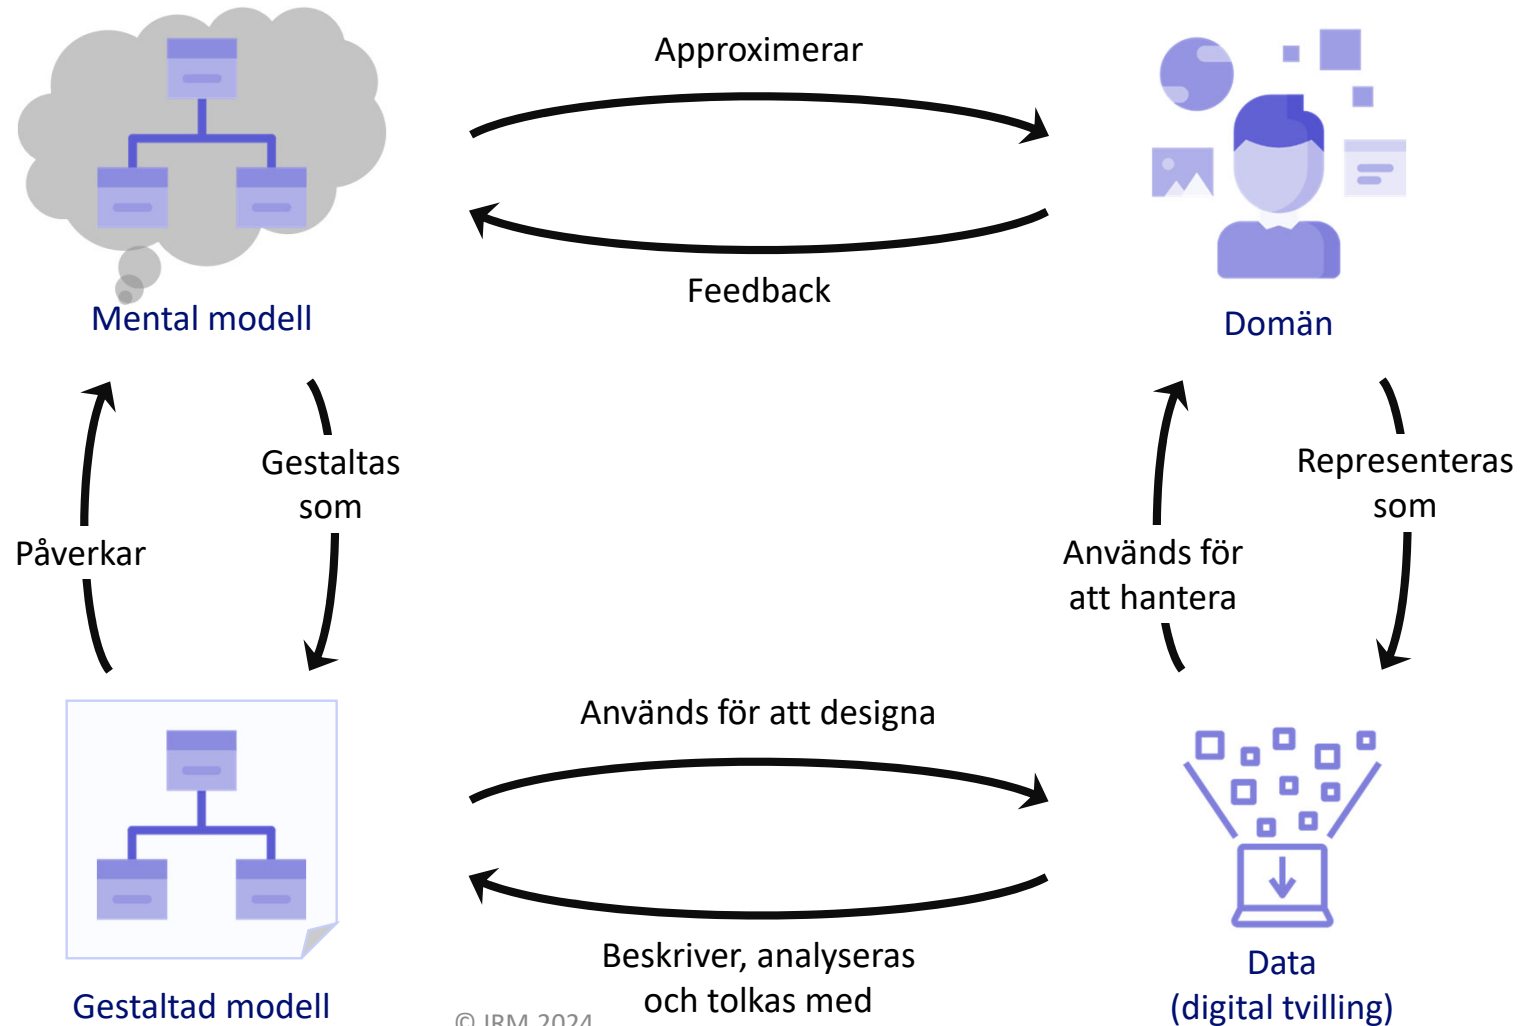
Approximerar

Feedback

Mental modell

Domän

Gestaltas som

Påverkar

Representeras som

Används för att hantera

Används för att designa

Beskriver, analyseras och tolkas med

Gestaltad modell

© IBM 2024

Data (digital tvilling)